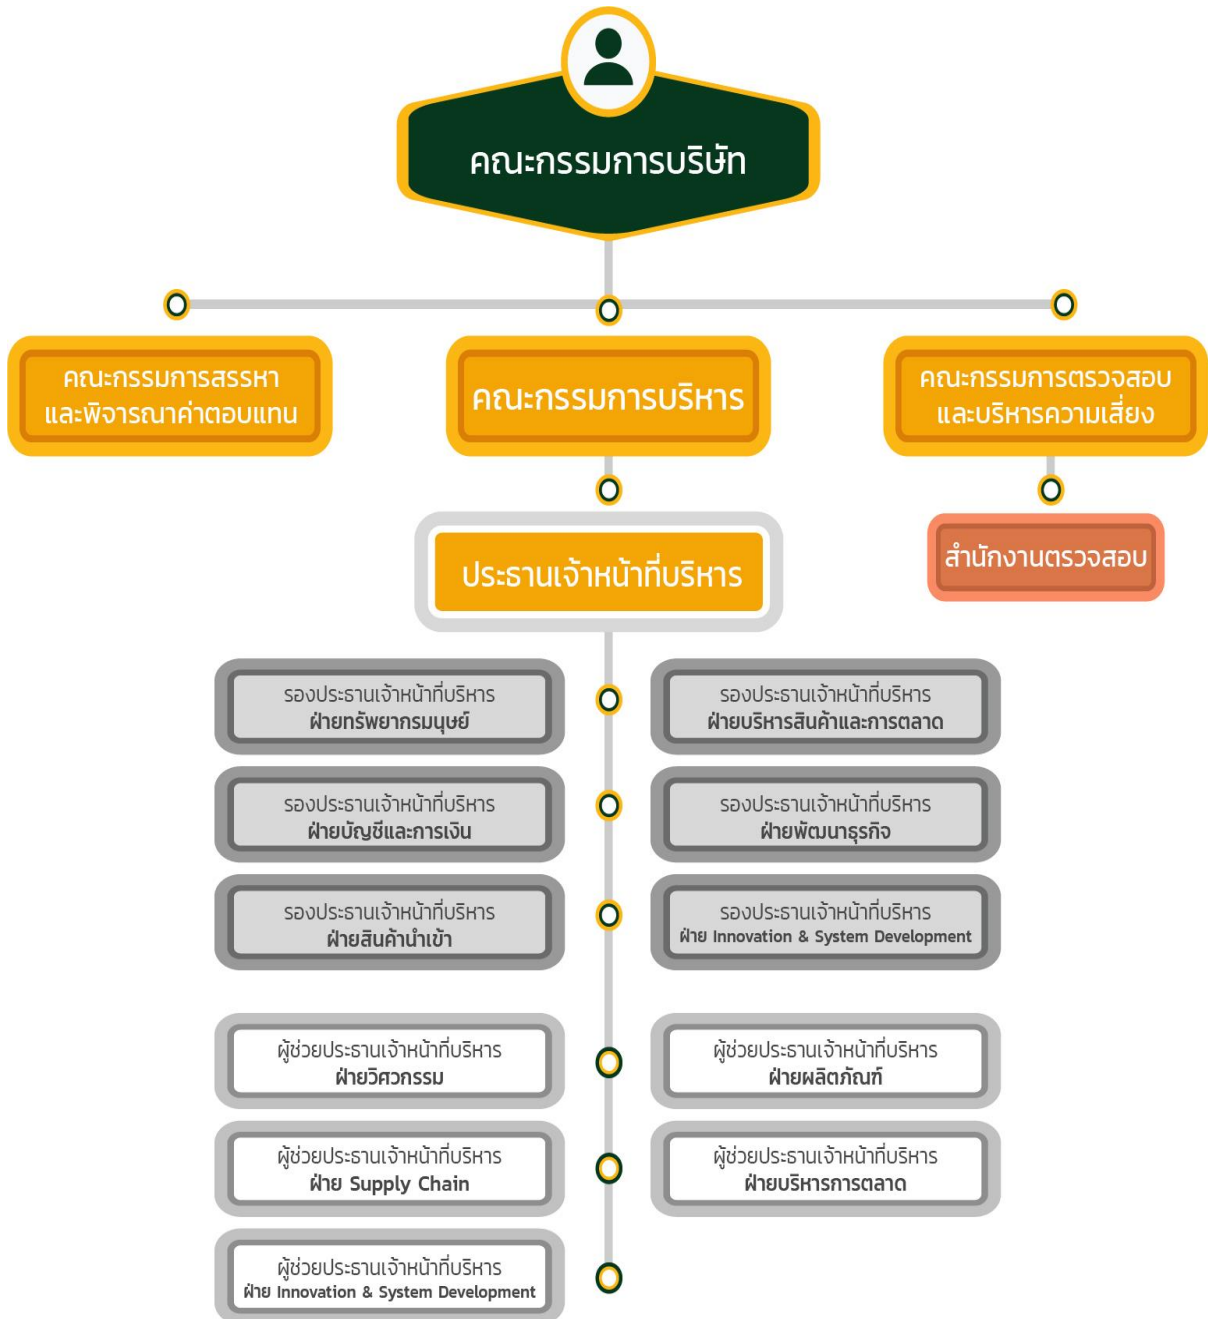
คณะกรรมการบริษัท

คณะกรรมการสรรหา และพิจารณาค่าตอบแทน

คณะกรรมการบริหาร

คณะกรรมการตรวจสอบ และบริหารความเสี่ยง

สำนักงานตรวจสอบ

ประธานเจ้าหน้าที่บริหาร

รองประธานเจ้าหน้าที่บริหาร ฝ่ายทรัพยากรมนุษย์

รองประธานเจ้าหน้าที่บริหาร ฝ่ายบริหารสินค้าและการตลาด

รองประธานเจ้าหน้าที่บริหาร ฝ่ายบัญชีและการเงิน

รองประธานเจ้าหน้าที่บริหาร ฝ่ายพัฒนาธุรกิจ

รองประธานเจ้าหน้าที่บริหาร ฝ่ายสินค้านำเข้า

รองประธานเจ้าหน้าที่บริหาร ฝ่าย Innovation & System Development

ผู้ช่วยประธานเจ้าหน้าที่บริหาร ฝ่ายวิศวกรรม

ผู้ช่วยประธานเจ้าหน้าที่บริหาร ฝ่ายผลิตภัณฑ์

ผู้ช่วยประธานเจ้าหน้าที่บริหาร ฝ่าย Supply Chain

ผู้ช่วยประธานเจ้าหน้าที่บริหาร ฝ่ายบริหารการตลาด

ผู้ช่วยประธานเจ้าหน้าที่บริหาร ฝ่าย Innovation & System Development